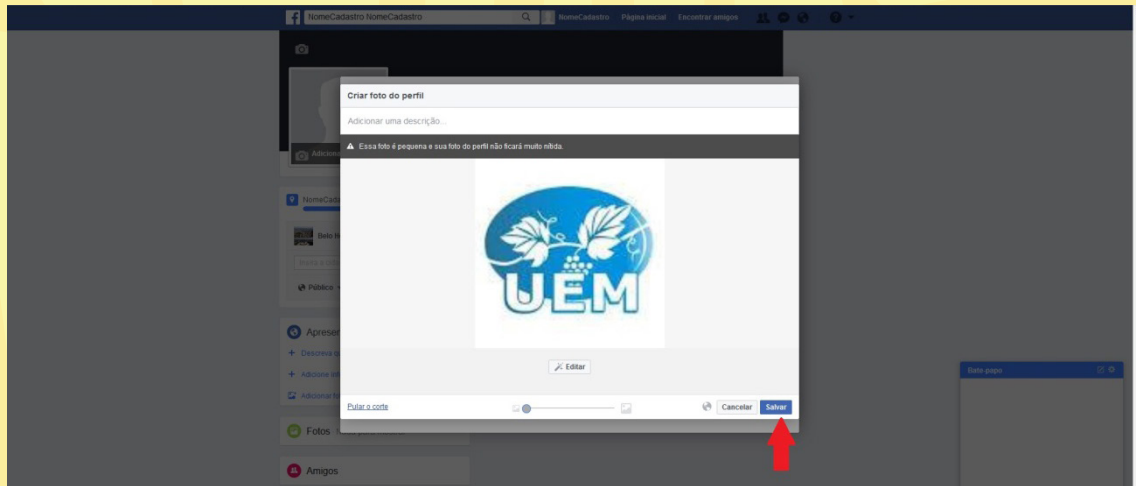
NomeCadastro NomeCadastro
NomeCadastro Página inicial Encontrar amigos

Adicionar

NomeCad

Beto R

Público

Aprese
Descreva
Adicionar
Adicionar

Fotos

Amigos

Criar foto do perfil

Adicionar uma descrição...

Essa foto é pequena e sua foto do perfil não ficará muito nítida.

UEM

Editar

Pular o corte

Cancelar
Salvar

Bate-papo